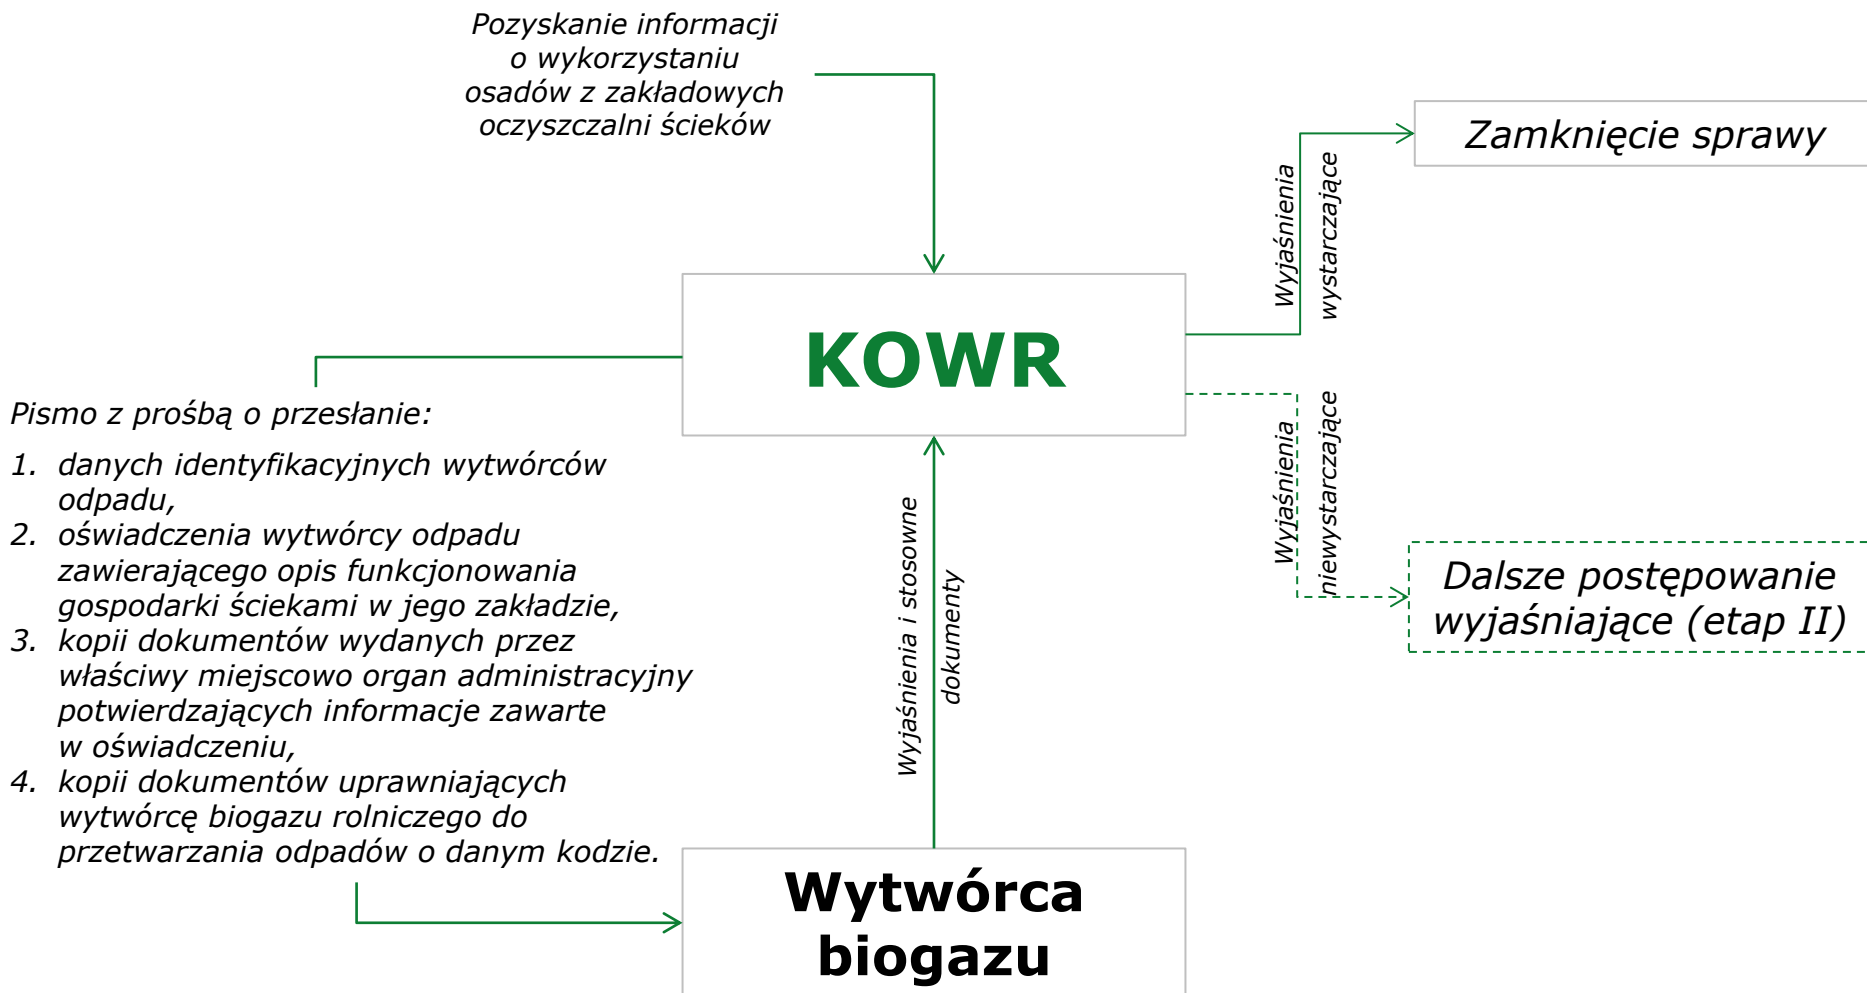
Pozyskanie informacji o wykorzystaniu osadów z zakładowych oczyszczalni ścieków

KOWR

Wyjaśnienia wystarczające

Zamknięcie sprawy

Wyjaśnienia niewystarczające

Dalsze postępowanie wyjaśniające (etap II)

Pismo z prośbą o przesłanie:

1. danych identyfikacyjnych wytwórców odpadu,
2. oświadczenia wytwórcy odpadu zawierającego opis funkcjonowania gospodarki ściekami w jego zakładzie,
3. kopii dokumentów wydanych przez właściwy miejscowo organ administracyjny potwierdzających informacje zawarte w oświadczeniu,
4. kopii dokumentów uprawniających wytwórcę biogazu rolniczego do przetwarzania odpadów o danym kodzie.

Wyjaśnienia i stosowne dokumenty

Wytwórca biogazu